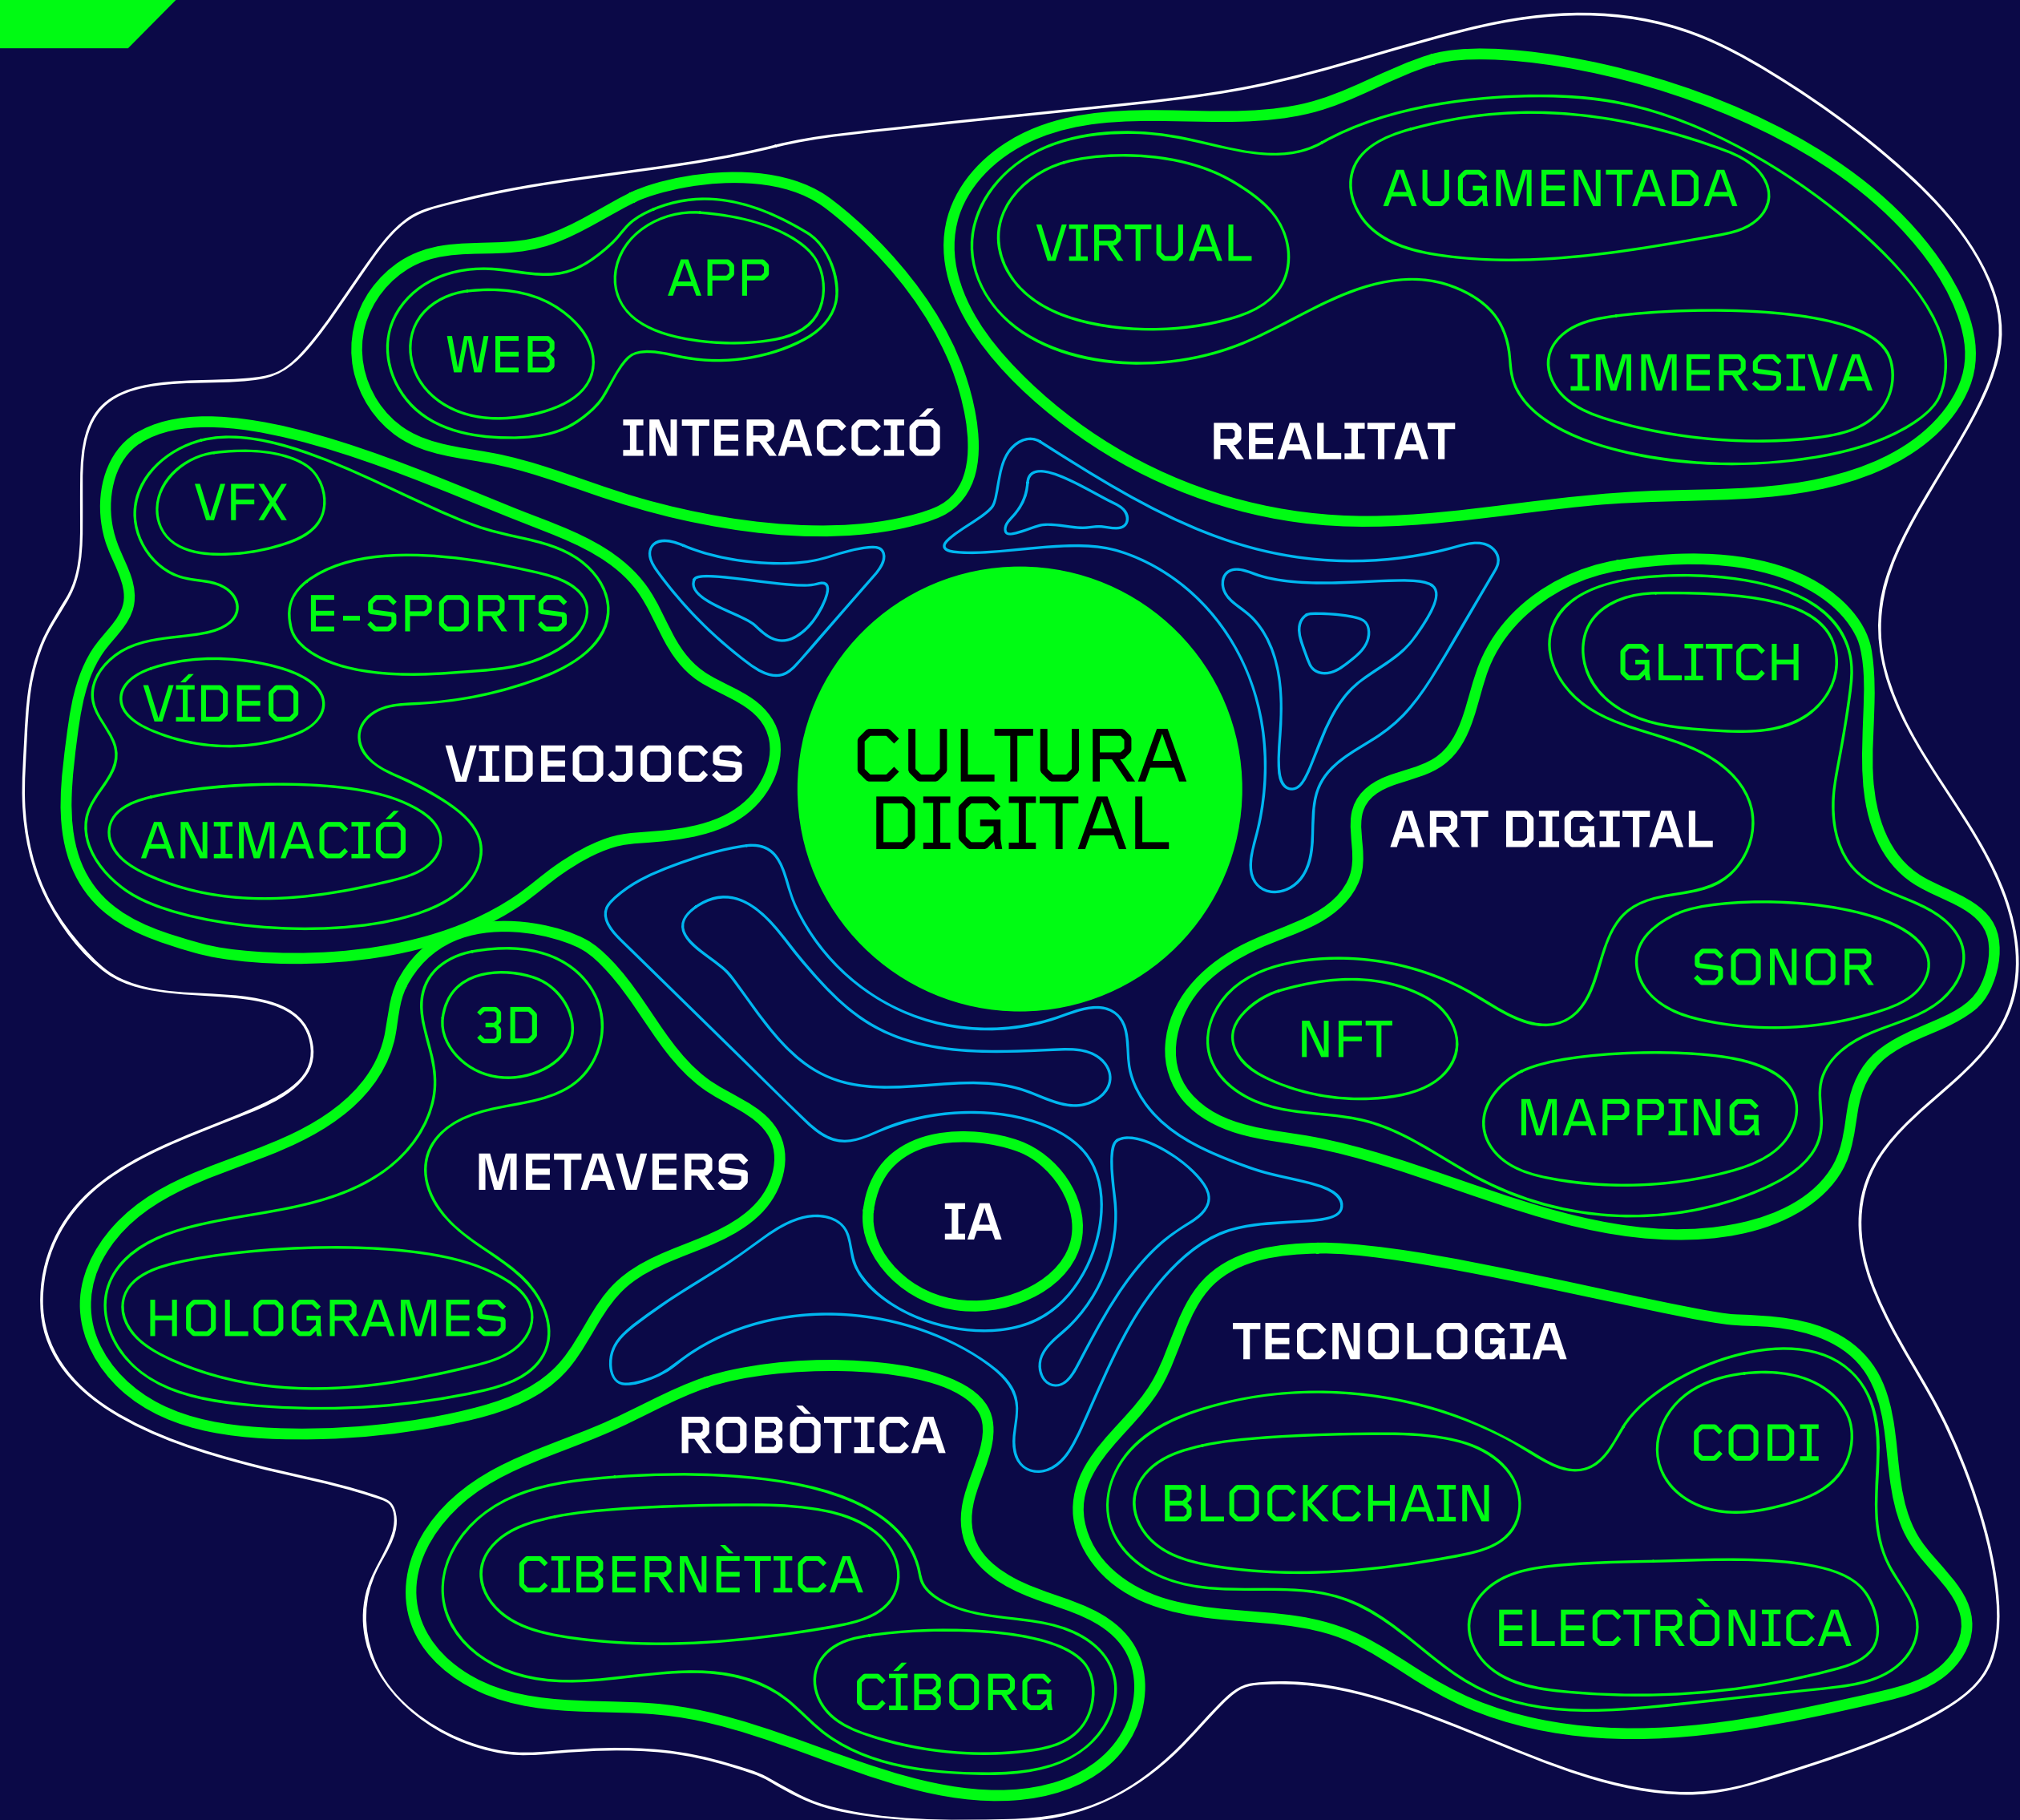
CULTURA DIGITAL

APP
WEB
INTERACCIÓ

VIRTUAL
AUGMENTADA
IMMERSIVA
REALITAT

VFX
E-SPORTS
VÍDEO
VIDEOJOCS
ANIMACIÓ

GLITCH
ART DIGITAL
SONOR
NFT
MAPPING

3D
METAVERS
HOLOGRAMES

IA

TECNOLOGIA
CODI
BLOCKCHAIN
ELECTRÒNICA

ROBÒTICA
CIBERNÈTICA
CÍBORG